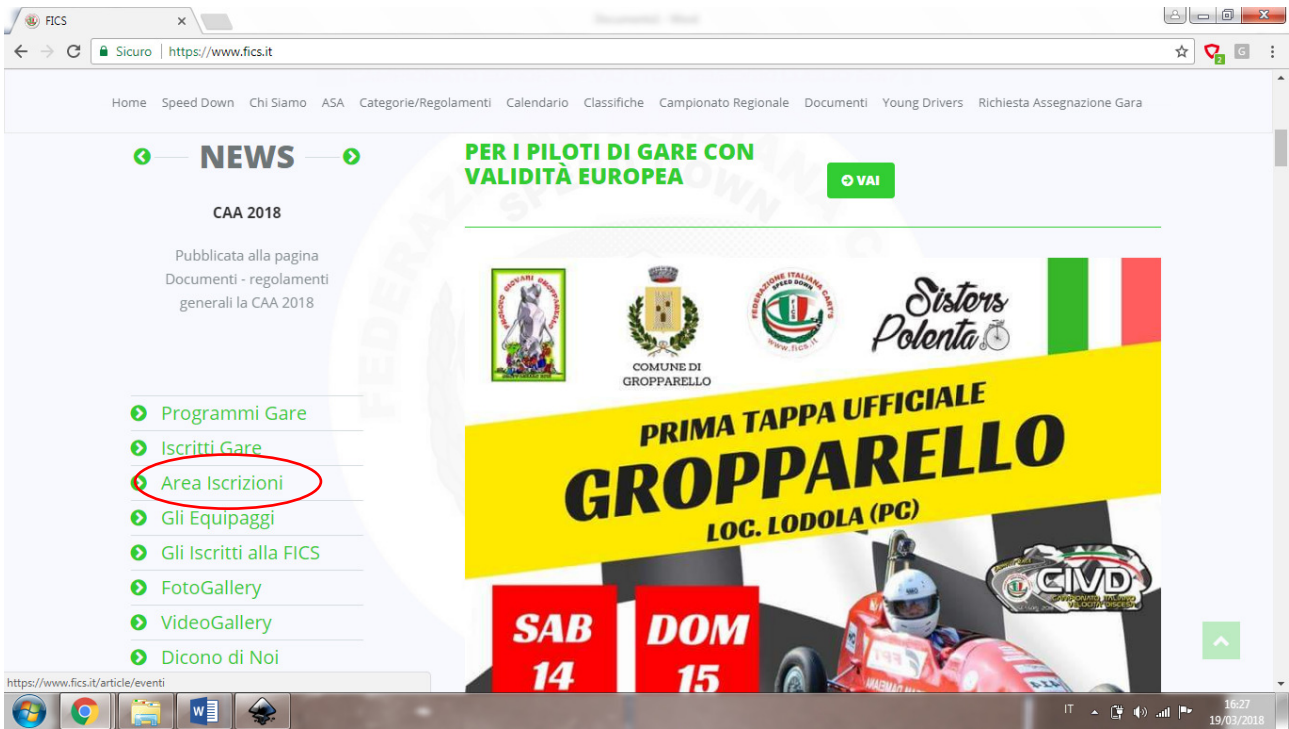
FICS

Sicuro | https://www.fics.it

Home Speed Down Chi Siamo ASA Categorie/Regolamenti Calendario Classifiche Campionato Regionale Documenti Young Drivers Richiesta Assegnazione Gara

NEWS

CAA 2018

Pubblicata alla pagina Documenti - regolamenti generali la CAA 2018

Programmi Gare
Iscritti Gare
Area Iscrizioni
Gli Equipaggi
Gli Iscritti alla FICS
FotoGallery
VideoGallery
Dicono di Noi

PER I PILOTI DI GARE CON VALIDITÀ EUROPEA

VAI

COMUNE DI GROPPARELLO

FEDERAZIONE ITALIANA CARTS SPEED DOWN
www.fics.it

Sisters Polenta

PRIMA TAPPA UFFICIALE
GROPPARELLO
LOC. LODOLA (PC)

CIVD
CAMPIONATO ITALIANO VELOCITÀ DISCESA

SAB 14
DOM 15

https://www.fics.it/article/eventi

IT
16:27
19/03/2018